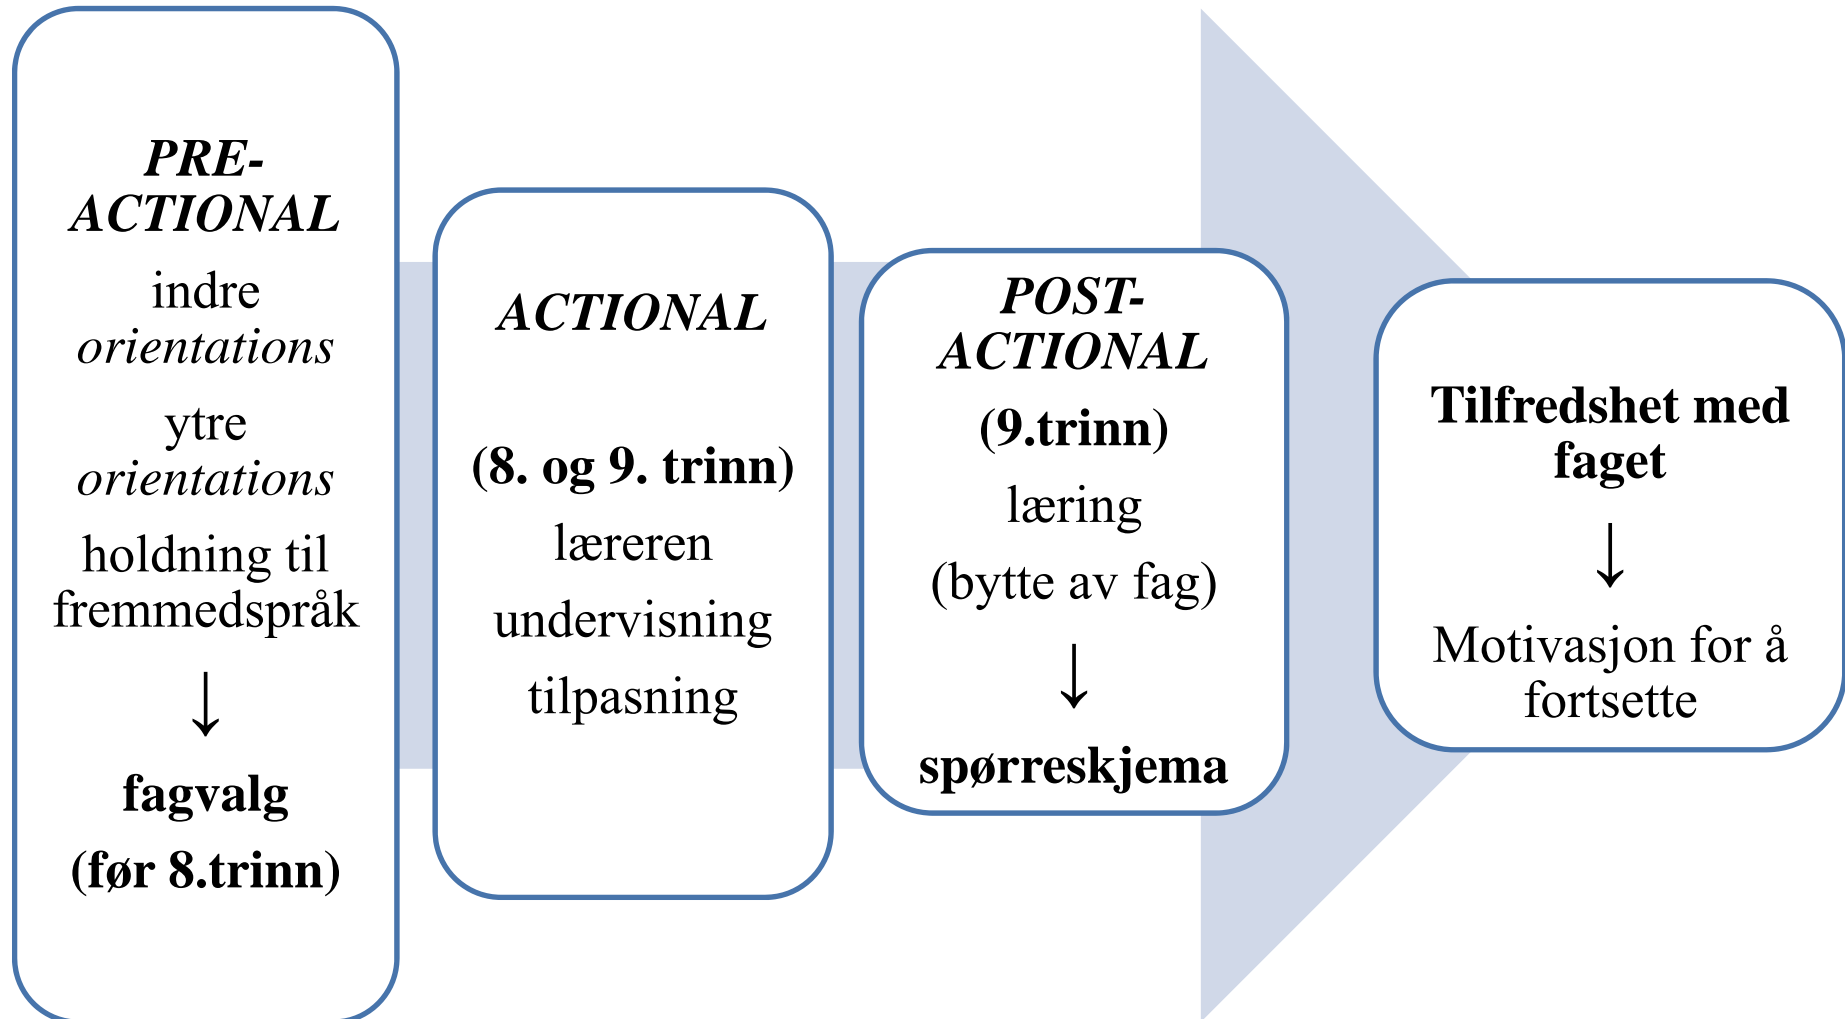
PRE-ACTIONAL
indre orientations
ytre orientations
holdning til fremmedspråk
↓
fagvalg
(før 8.trinn)

ACTIONAL

(8. og 9. trinn)
læreren
undervisning
tilpasning

POST-ACTIONAL
(9.trinn)
læring
(bytte av fag)
↓
spørreskjema

Tilfredshet med faget
↓
Motivasjon for å fortsette